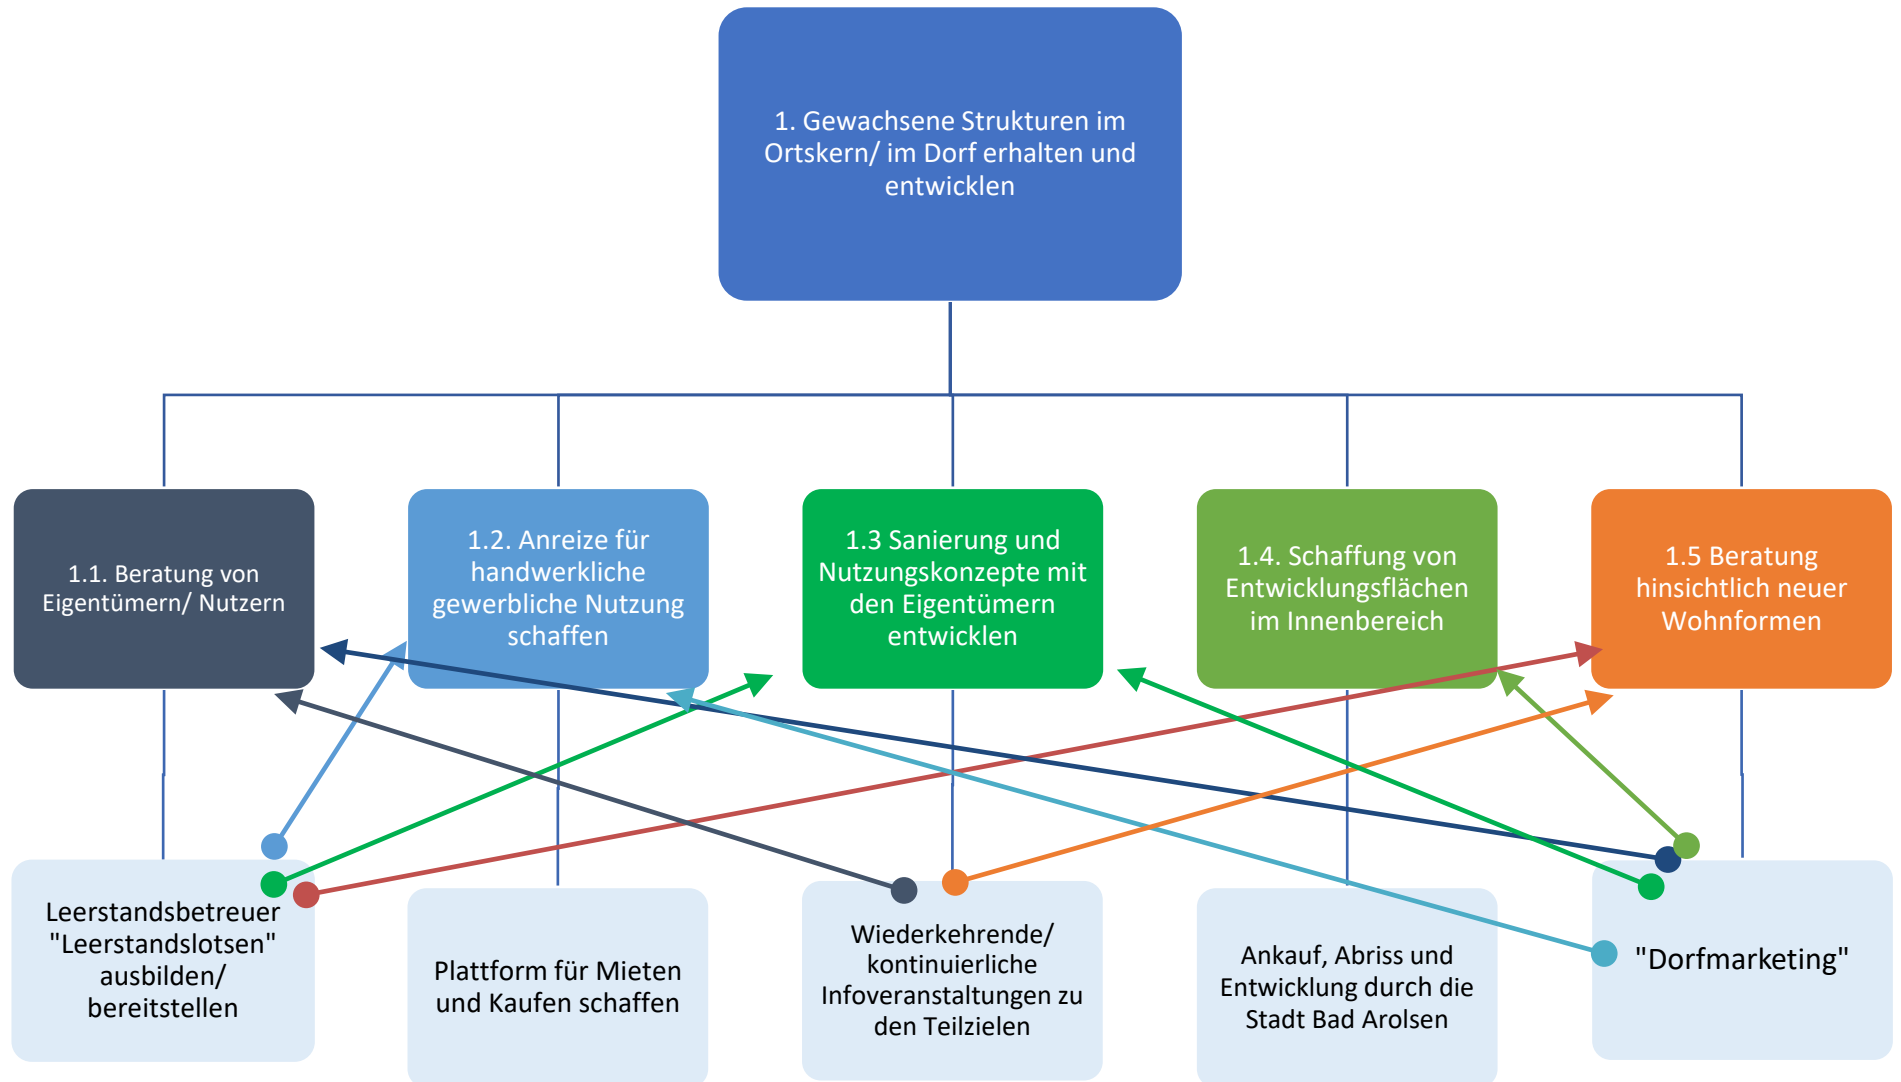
1. Gewachsene Strukturen im Ortskern/ im Dorf erhalten und entwicklen

1.1. Beratung von Eigentümern/ Nutzern

1.2. Anreize für handwerkliche gewerbliche Nutzung schaffen

1.3 Sanierung und Nutzungskonzepte mit den Eigentümern entwicklen

1.4. Schaffung von Entwicklungsflächen im Innenbereich

1.5 Beratung hinsichtlich neuer Wohnformen

Leerstandsbetreuer "Leerstandslotsen" ausbilden/ bereitstellen

Plattform für Mieten und Kaufen schaffen

Wiederkehrende/ kontinuierliche Infoveranstaltungen zu den Teilzielen

Ankauf, Abriss und Entwicklung durch die Stadt Bad Arolsen

"Dorfmarketing"